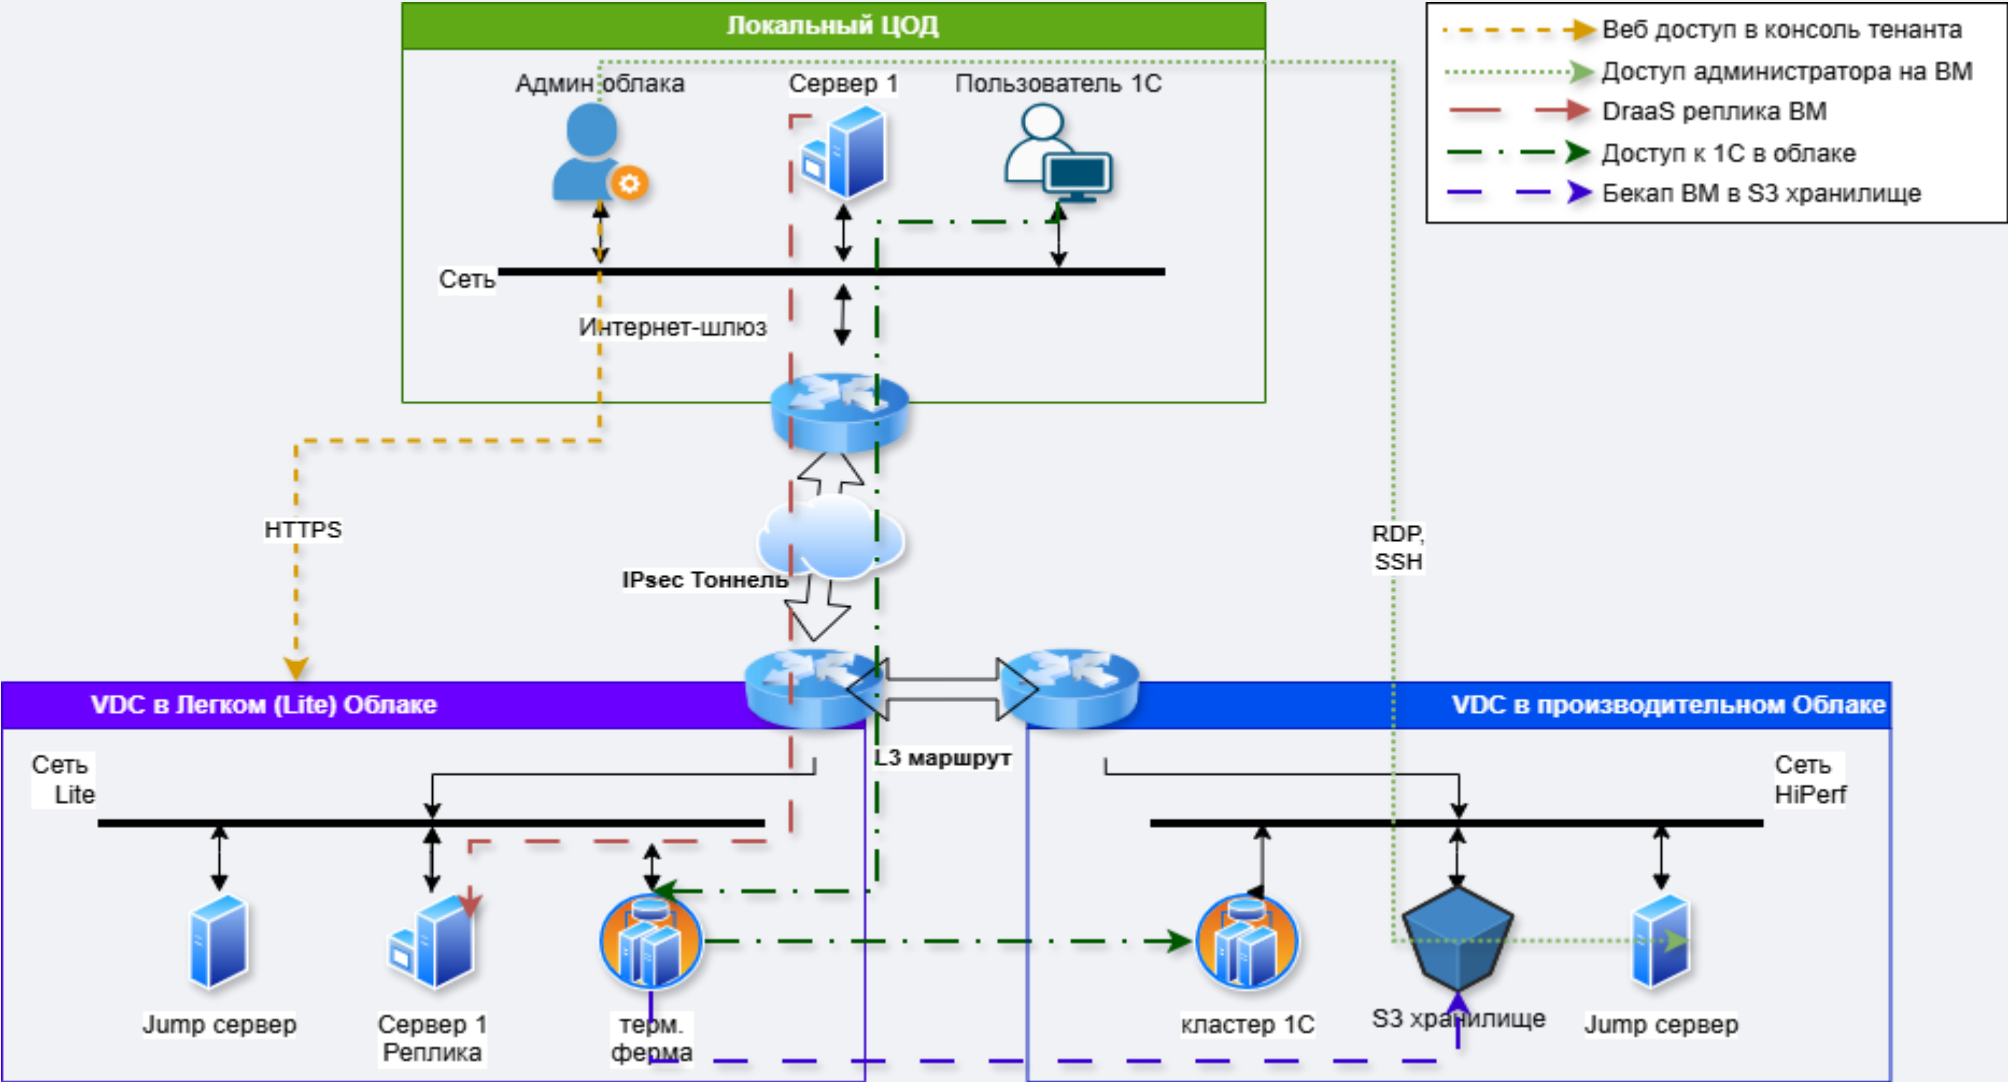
Локальный ЦОД

Админ облака

Сервер 1

Пользователь 1С

Сеть

Интернет-шлюз

Веб доступ в консоль тенанта
Доступ администратора на ВМ
DraaS реплика ВМ
Доступ к 1С в облаке
Бекап ВМ в S3 хранилище

HTTPS

IPsec Тоннель

RDP, SSH

VDC в Легком (Lite) Облаке

VDC в производительном Облаке

L3 маршрут

Сеть Lite

Сеть HiPerf

Jump сервер

Сервер 1 Реплика

терм. ферма

кластер 1С

S3 хранилище

Jump сервер